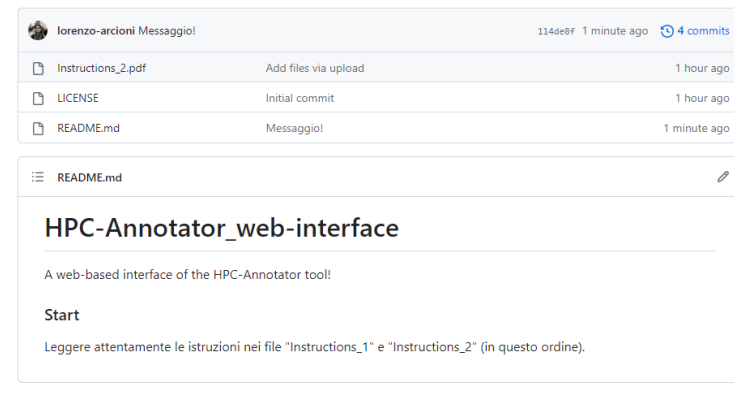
lorenzo-arcioni Messaggio! 114de8f 1 minute ago 4 commits

| | | |
|---|---|---|
| Instructions_2.pdf | Add files via upload | 1 hour ago |
| LICENSE | Initial commit | 1 hour ago |
| README.md | Messaggio! | 1 minute ago |

README.md

# HPC-Annotator_web-interface

A web-based interface of the HPC-Annotator tool!

## Start

Leggere attentamente le istruzioni nei file "Instructions_1" e "Instructions_2" (in questo ordine).